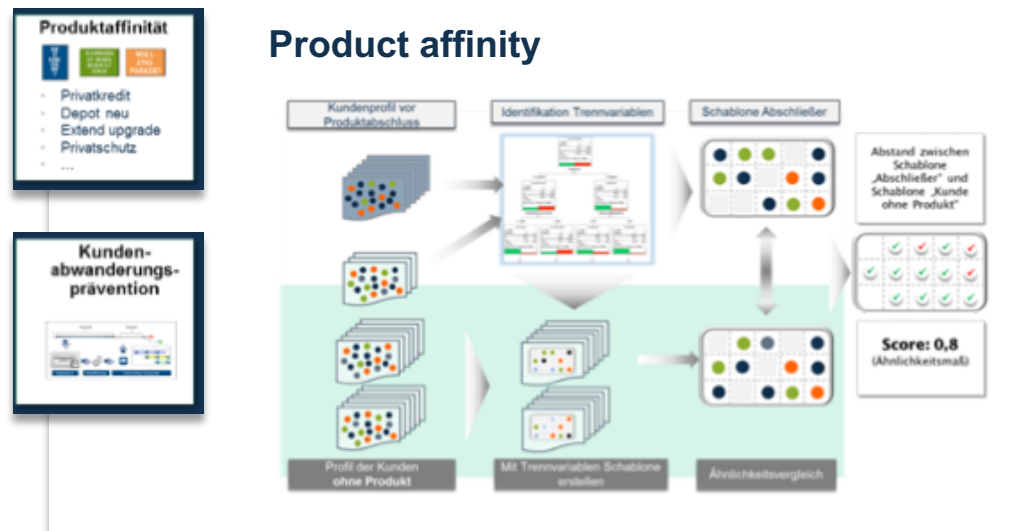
Produktaffinität

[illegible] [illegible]

- Privatkredit
- Depot neu
- Extend upgrade
- Privatschutz
- ...

Kunden-abwanderungs-prävention

Product affinity

Kundenprofil vor Produktabschluss

Identifikation Trennvariablen

Schablone Abschließer

Abstand zwischen Schablone „Abschließer" und Schablone „Kunde ohne Produkt"

Score: 0,8
(Ähnlichkeitsmaß)

Profil der Kunden ohne Produkt

Mit Trennvariablen Schablone erstellen

Ähnlichkeitsvergleich